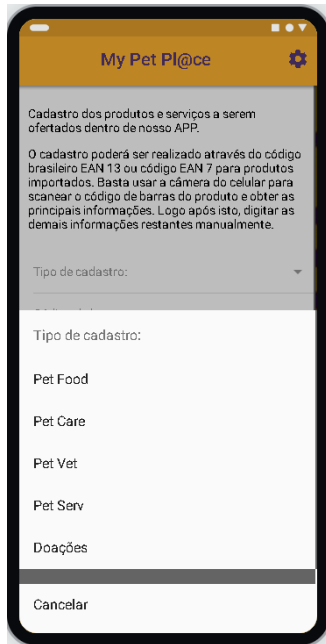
My Pet Pl@ce

Cadastro dos produtos e serviços a serem ofertados dentro de nosso APP.

O cadastro poderá ser realizado através do código brasileiro EAN 13 ou código EAN 7 para produtos importados. Basta usar a câmera do celular para scanear o código de barras do produto e obter as principais informações. Logo após isto, digitar as demais informações restantes manualmente.

Tipo de cadastro:

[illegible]

Tipo de cadastro:

Pet Food

Pet Care

Pet Vet

Pet Serv

Doações

Cancelar